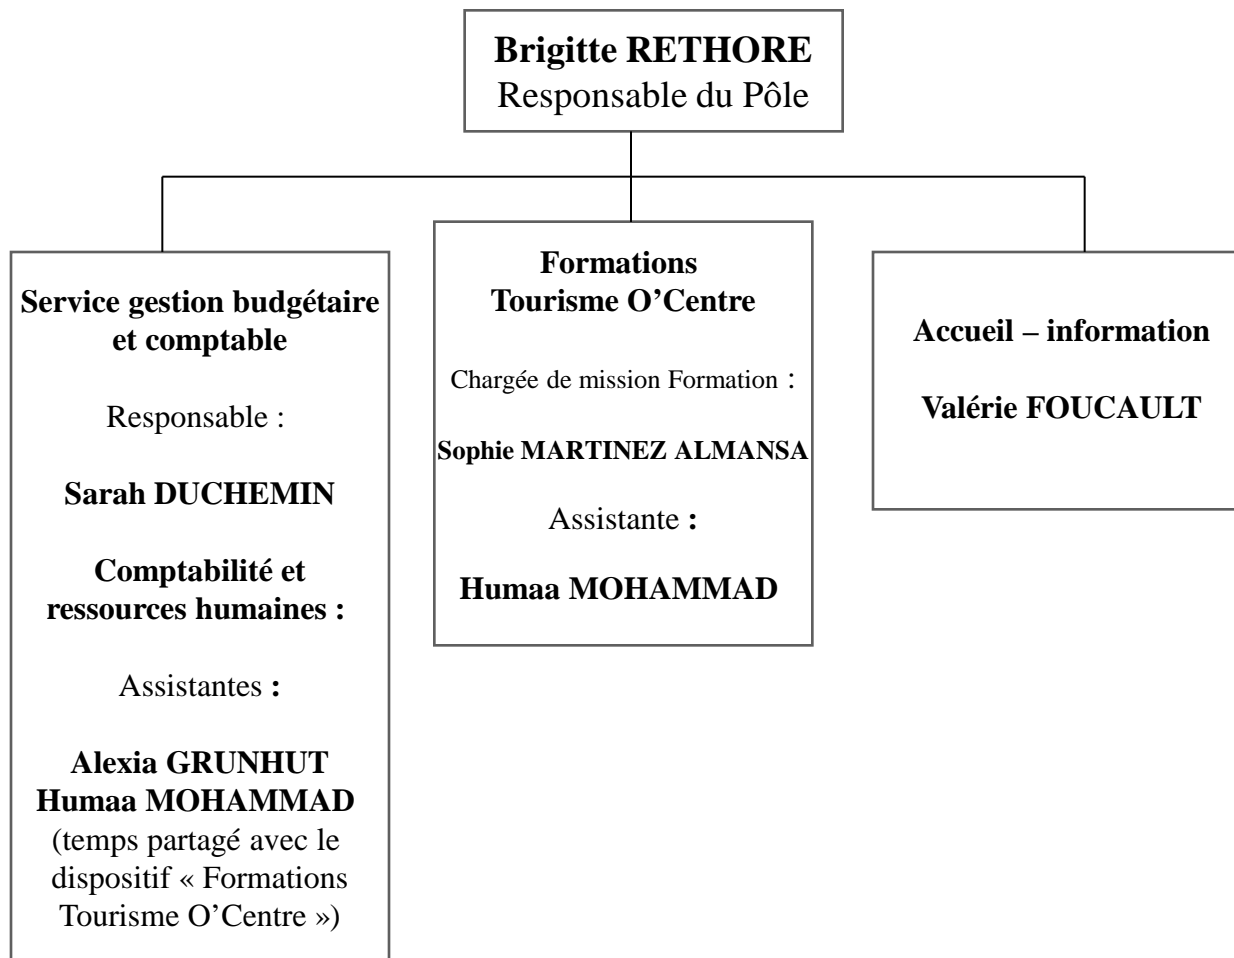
**Brigitte RETHORE**
Responsable du Pôle

**Service gestion budgétaire et comptable**

Responsable :

**Sarah DUCHEMIN**

**Comptabilité et ressources humaines :**

Assistantes **:**

**Alexia GRUNHUT**
**Humaa MOHAMMAD**
(temps partagé avec le dispositif « Formations Tourisme O'Centre »)

**Formations**
**Tourisme O'Centre**

Chargée de mission Formation :

**Sophie MARTINEZ ALMANSA**

Assistante **:**

**Humaa MOHAMMAD**

**Accueil – information**

**Valérie FOUCAULT**